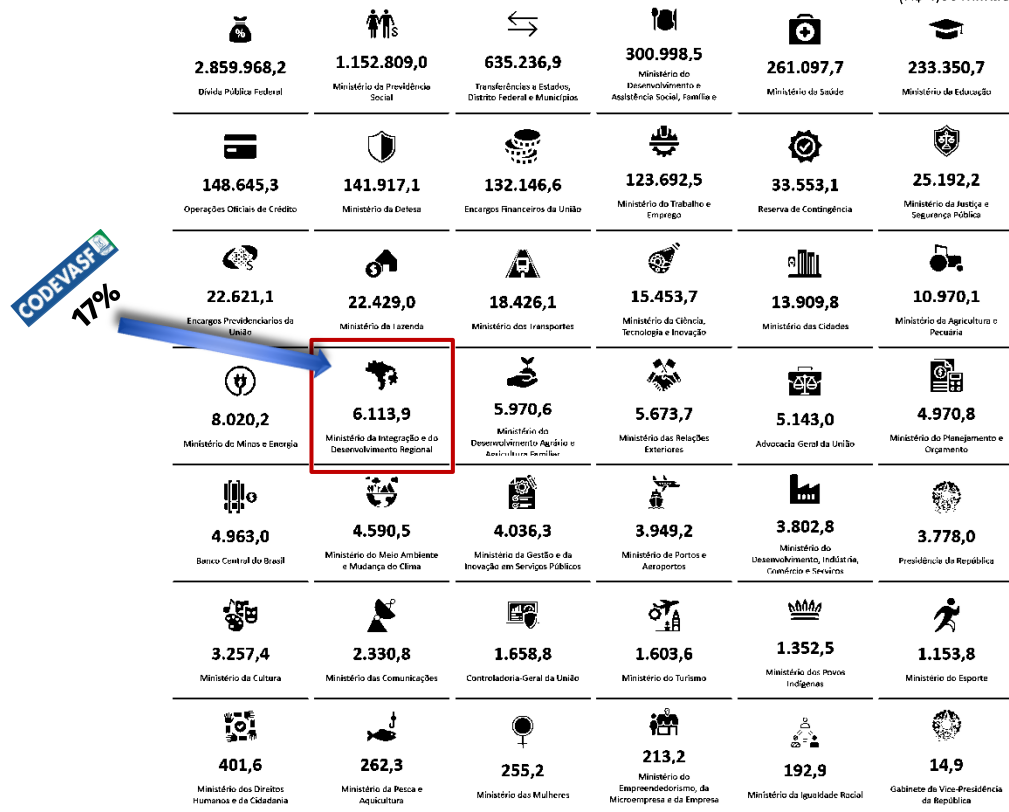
(R$ 1,00 milhão)

%

2.859.968,2
Dívida Pública Federal

1.152.809,0
Ministério da Previdência Social

635.236,9
Transferências a Estados, Distrito Federal e Municípios

300.998,5
Ministério do Desenvolvimento e Assistência Social, Família e

261.097,7
Ministério da Saúde

233.350,7
Ministério da Educação

148.645,3
Operações Oficiais de Crédito

141.917,1
Ministério da Defesa

132.146,6
Encargos Financeiros da União

123.692,5
Ministério do Trabalho e Emprego

33.553,1
Reserva de Contingência

25.192,2
Ministério da Justiça e Segurança Pública

CODEVASF
17%

22.621,1
Encargos Previdenciários da União

22.429,0
Ministério da Fazenda

18.426,1
Ministério dos Transportes

15.453,7
Ministério da Ciência, Tecnologia e Inovação

13.909,8
Ministério das Cidades

10.970,1
Ministério da Agricultura e Pecuária

8.020,2
Ministério de Minas e Energia

6.113,9
Ministério da Integração e do Desenvolvimento Regional

5.970,6
Ministério do Desenvolvimento Agrário e Agricultura Familiar

5.673,7
Ministério das Relações Exteriores

5.143,0
Advocacia Geral da União

4.970,8
Ministério do Planejamento e Orçamento

4.963,0
Banco Central do Brasil

4.590,5
Ministério do Meio Ambiente e Mudança do Clima

4.036,3
Ministério da Gestão e da Inovação em Serviços Públicos

3.949,2
Ministério de Portos e Aeroportos

3.802,8
Ministério do Desenvolvimento, Indústria, Comércio e Serviços

3.778,0
Presidência da República

3.257,4
Ministério da Cultura

2.330,8
Ministério das Comunicações

1.658,8
Controladoria-Geral da União

1.603,6
Ministério do Turismo

1.352,5
Ministério dos Povos Indígenas

1.153,8
Ministério do Esporte

401,6
Ministério dos Direitos Humanos e da Cidadania

262,3
Ministério da Pesca e Aquicultura

255,2
Ministério das Mulheres

213,2
Ministério do Empreendedorismo, da Microempresa e da Empresa

192,9
Ministério da Igualdade Racial

14,9
Gabinete da Vice-Presidência da República